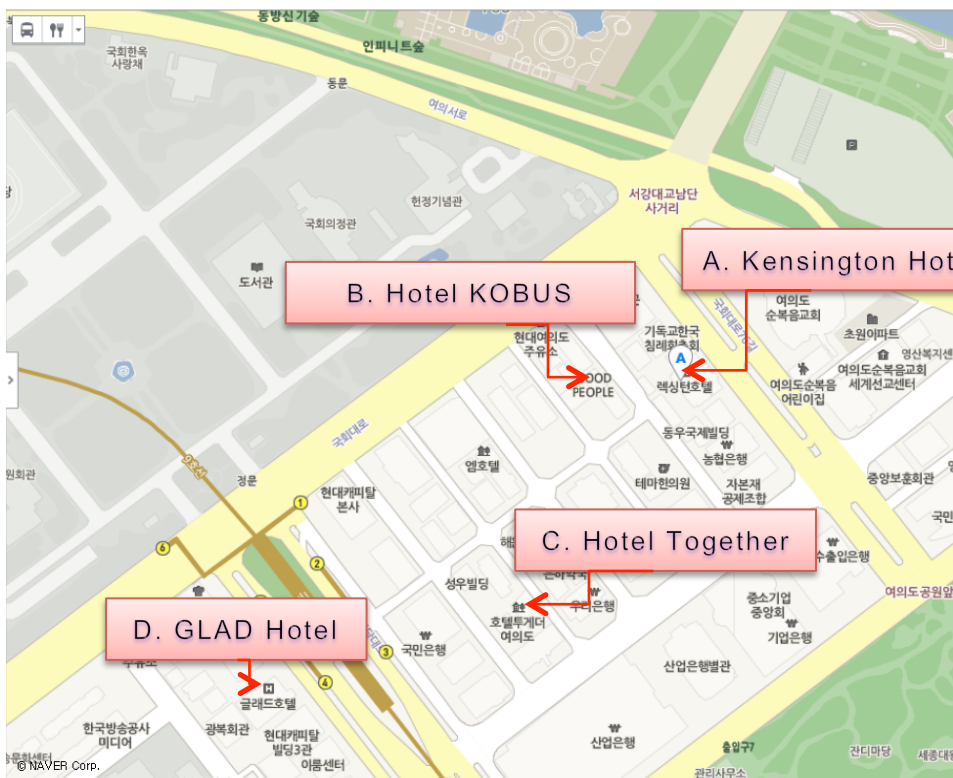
동방신기술
인피니트술
국회한옥 사랑채
동문
여의서로
서강대교남단 사거리
헌정기념관
국회의정관
도서관
A. Kensington Hot
B. Hotel KOBUS
현대여의도 주유소
GOOD PEOPLE
기독교한국 침례회
A
렉싱턴호텔
여의도 순복음교회
초원아파트
영산복지센
여의도순복음교회 세계선교센터
여의도순복음 어린이집
국회대로
국회대로
동우국제빌딩
농협은행
엘호텔
테마한의원
지본재 공제조합
중앙보훈회관
원회관
9호선
정문
현대캐피탈 본사
1
6
2
C. Hotel Together
수출입은행
국민
성우빌딩
우리은행
호텔투게더 여의도
중소기업 중앙회
여의도공원입
D. GLAD Hotel
3
국민은행
기업은행
4
글래드호텔
산업은행관
한국방송공사 미디어
광복회관
현대캐피탈 빌딩3관
이룸센터
산업은행
출입구7
관리사무소
잔디마당
세종대
© NAVER Corp.